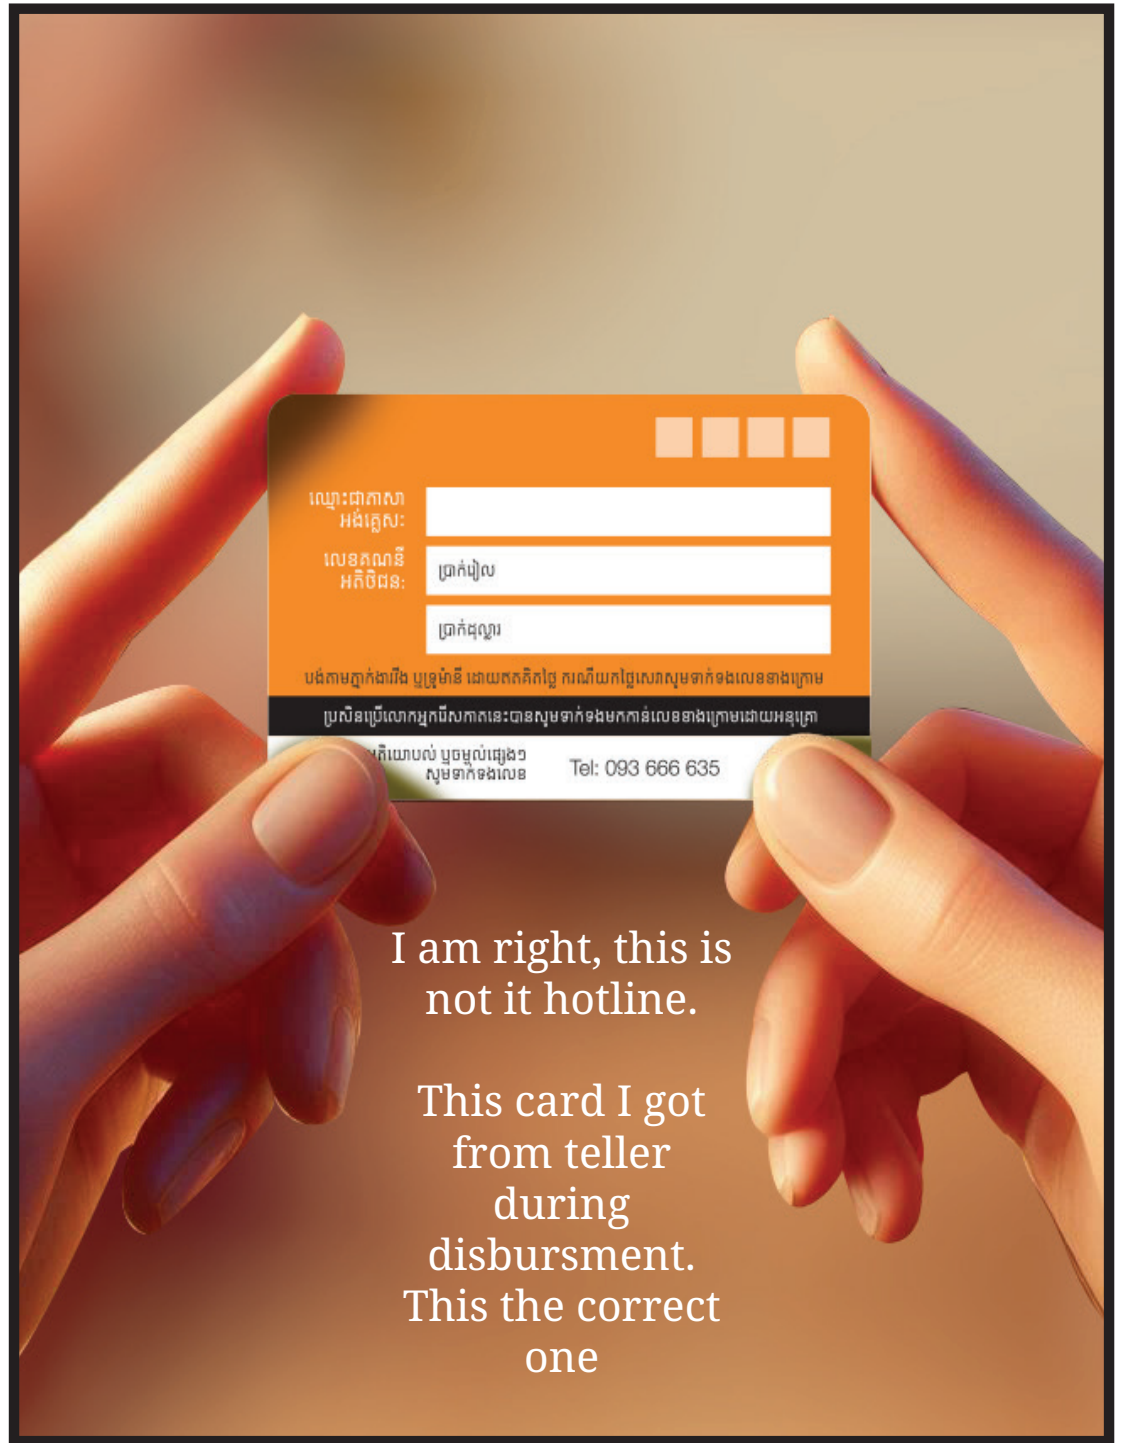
ឈ្មោះជាភាសាអង់គ្លេស:

លេខគណនីអតិថិជន:

ប្រាក់រៀល

ប្រាក់ដុល្លារ

បង់តាមភ្នាក់ងារវីង ឬទ្រូម៉ានី ដោយឥតគិតថ្លៃ ករណីយកថ្លៃសេវាសូមទាក់ទងលេខខាងក្រោម

ប្រសិនបើលោកអ្នករើសកាតនេះបានសូមទាក់ទងមកកាន់លេខខាងក្រោមដោយអនុគ្រោះ

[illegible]តិយោបល់ ឬចម្ងល់ផ្សេងៗ សូមទាក់ទងលេខ

Tel: 093 666 635

I am right, this is not it hotline.

This card I got from teller during disbursment. This the correct one